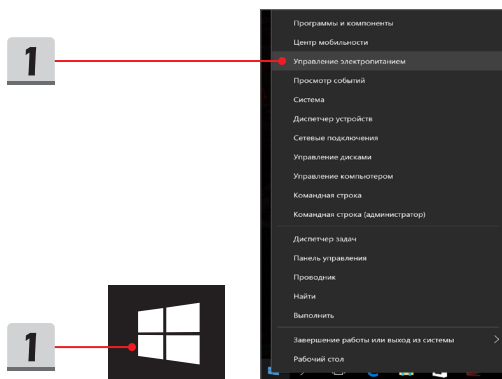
1

Программы и компоненты
Центр мобильности
Управление электропитанием
Просмотр событий
Система
Диспетчер устройств
Сетевые подключения
Управление дисками
Управление компьютером
Командная строка
Командная строка (администратор)
Диспетчер задач
Панель управления
Проводник
Найти
Выполнить
Завершение работы или выход из системы
Рабочий стол

1